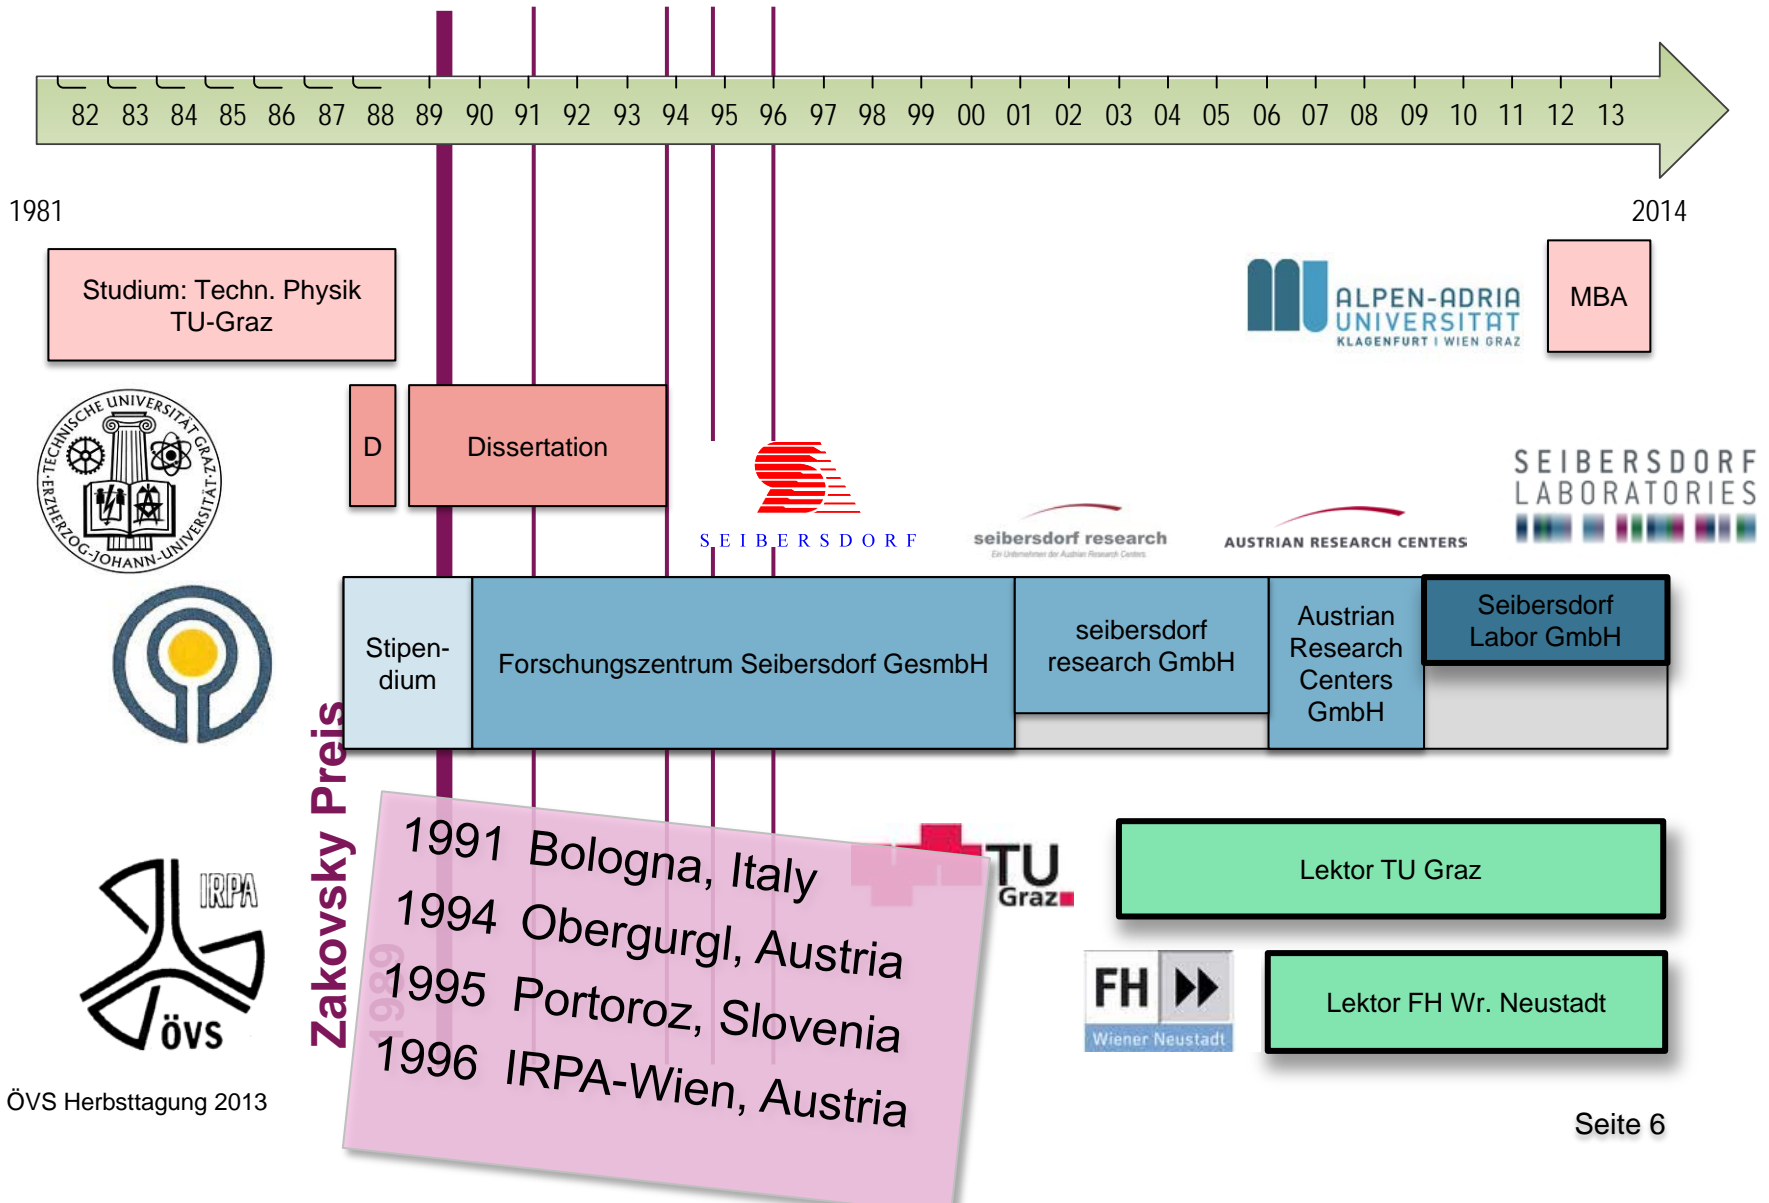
82 83 84 85 86 87 88 89 90 91 92 93 94 95 96 97 98 99 00 01 02 03 04 05 06 07 08 09 10 11 12 13

1981

2014

Studium: Techn. Physik TU-Graz

ALPEN-ADRIA UNIVERSITÄT KLAGENFURT | WIEN GRAZ

MBA

TECHNISCHE UNIVERSITÄT GRAZ-ERZHERZOG-JOHANN-UNIVERSITÄT

D

Dissertation

SEIBERSDORF

seibersdorf research

AUSTRIAN RESEARCH CENTERS

SEIBERSDORF LABORATORIES

Stipen-dium

Forschungszentrum Seibersdorf GesmbH

seibersdorf research GmbH

Austrian Research Centers GmbH

Seibersdorf Labor GmbH

Zakovsky Preis

1989

1991 Bologna, Italy
1994 Obergurgl, Austria
1995 Portoroz, Slovenia
1996 IRPA-Wien, Austria

TU Graz

Lektor TU Graz

IRPA

ÖVS

FH Wiener Neustadt

Lektor FH Wr. Neustadt

ÖVS Herbsttagung 2013

Seite 6